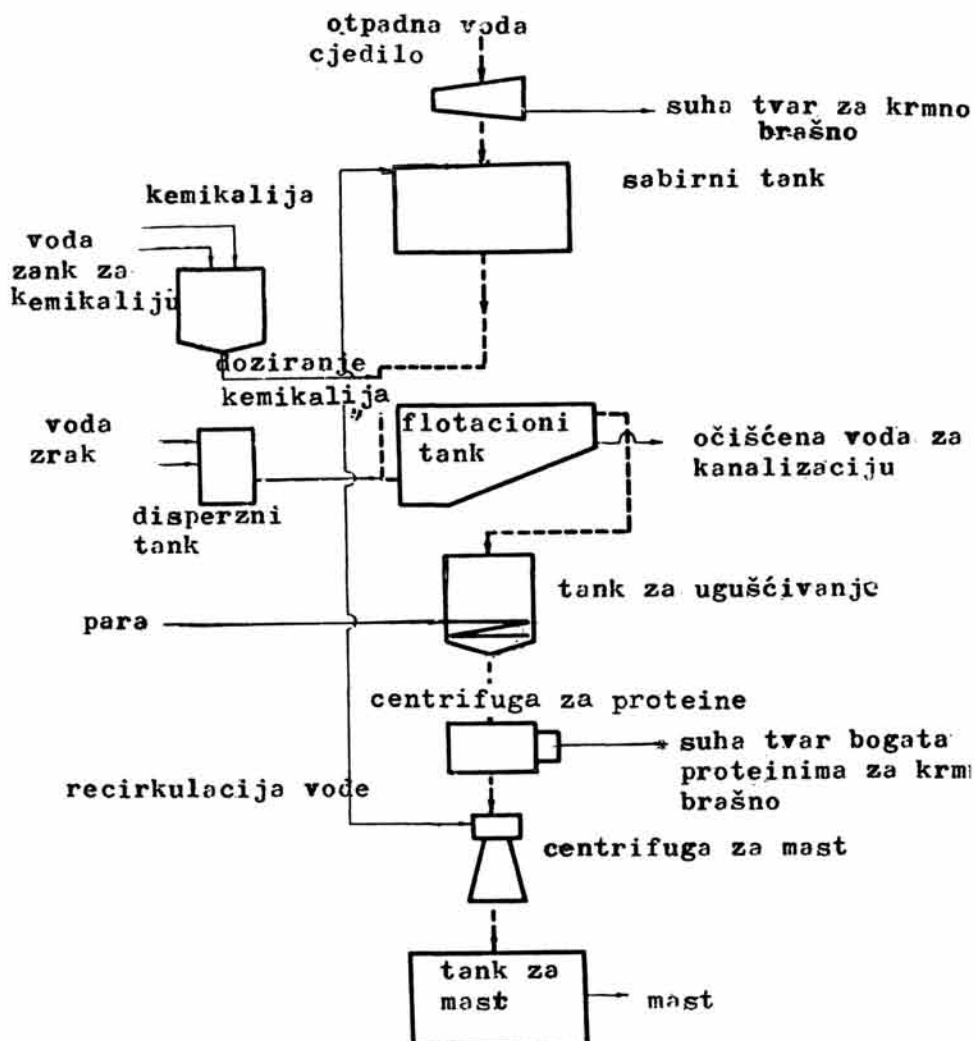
otpadna voda
cjedilo

suha tvar za krmno brašno

sabirni tank

kemikalija

voda
zank za kemikaliju

doziranje kemikalija

voda
zrak

flotacioni tank

očišćena voda za kanalizaciju

disperzni tank

tank za ugušćivanje

para

centrifuga za proteine

suha tvar bogata proteinima za krm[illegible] brašno

recirkulacija vode

centrifuga za mast

tank za mast

mast